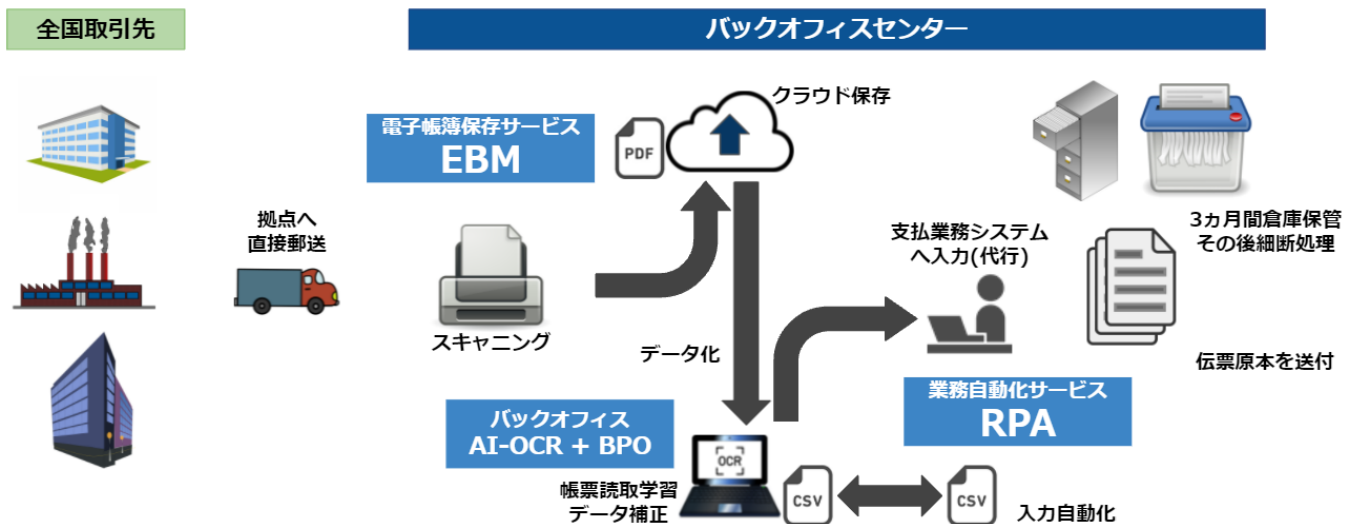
全国取引先

バックオフィスセンター

拠点へ
直接郵送

電子帳簿保存サービス
EBM

PDF

クラウド保存

スキャニング

データ化

支払業務システム
へ入力(代行)

3ヵ月間倉庫保管
その後細断処理

伝票原本を送付

業務自動化サービス
RPA

バックオフィス
AI-OCR + BPO

OCR

帳票読取学習
データ補正

CSV

CSV

入力自動化